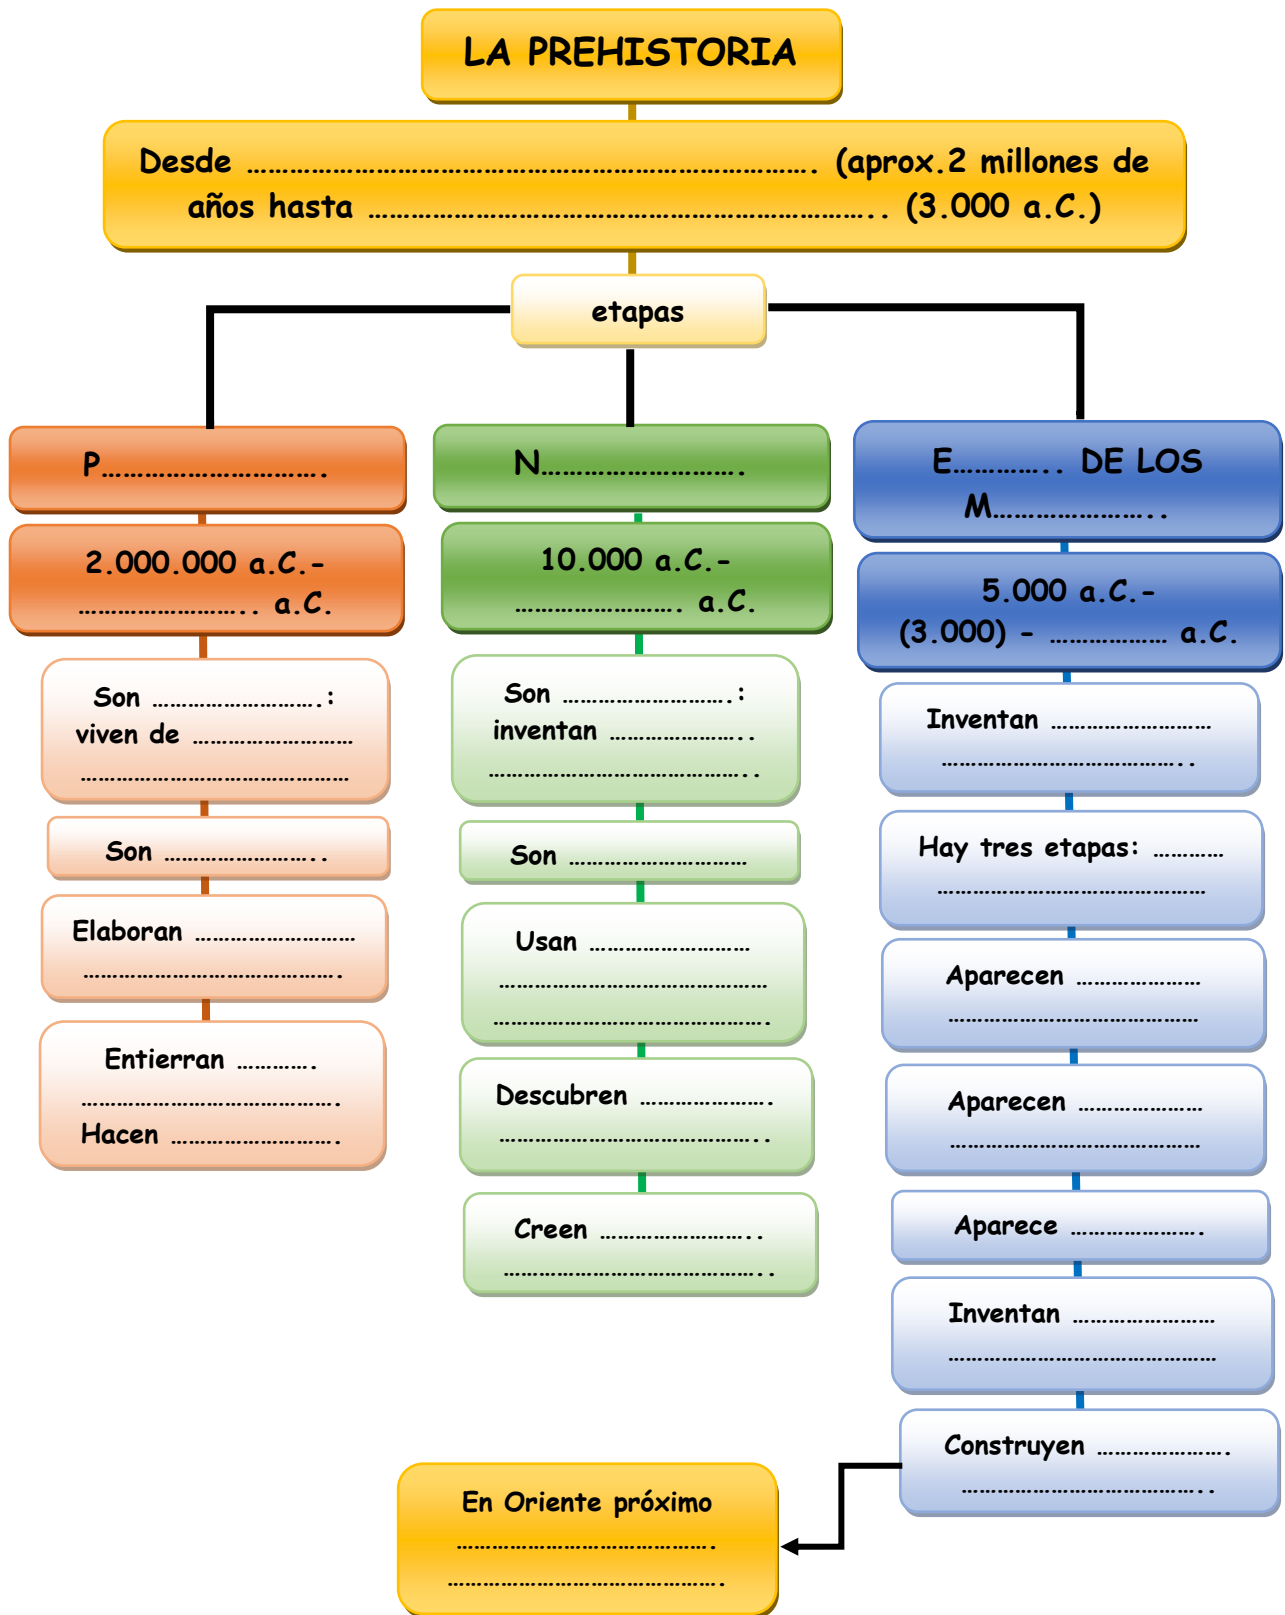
LA PREHISTORIA

Desde ………………………………………………………………. (aprox.2 millones de años hasta ………………………………………………………….. (3.000 a.C.)

etapas

P…………………………….

2.000.000 a.C.- ……………………….. a.C.

Son ……………………….: viven de ……………………… ………………………………………

Son ……………………..

Elaboran ……………………… ……………………………………….

Entierran ………….
……………………………………….
Hacen ……………………….

N…………………………

10.000 a.C.- ……………………… a.C.

Son ……………………….: inventan ………………….. ………………………………………..

Son …………………………

Usan ……………………… ……………………………………… ………………………………………..

Descubren …………………. ………………………………………..

Creen ……………………..
………………………………………..

E………….. DE LOS M……………………..

5.000 a.C.- (3.000) - ……………… a.C.

Inventan ……………………… ……………………………………..

Hay tres etapas: ………… ……………………………………….

Aparecen ………………… ………………………………………

Aparecen ………………… ………………………………………

Aparece ………………….

Inventan ………………… ………………………………………

Construyen …………………. ………………………………………..

En Oriente próximo ………………………………………. ……………………………………….